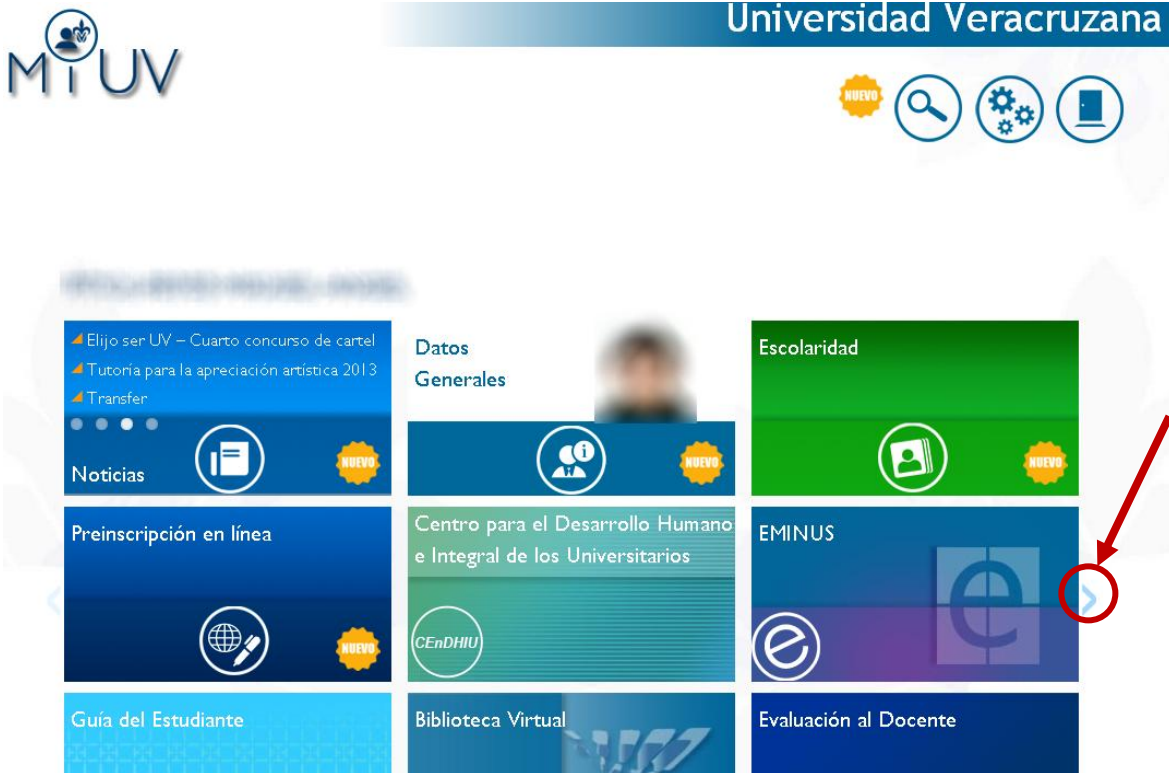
MiUV

Universidad Veracruzana

NUEVO

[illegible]

Elijo ser UV – Cuarto concurso de cartel
Tutoría para la apreciación artística 2013
Transfer

Noticias

NUEVO

Datos Generales

NUEVO

Escolaridad

NUEVO

Preinscripción en línea

NUEVO

Centro para el Desarrollo Humano e Integral de los Universitarios

CEnDHIU

EMINUS

Guía del Estudiante

Biblioteca Virtual

Evaluación al Docente